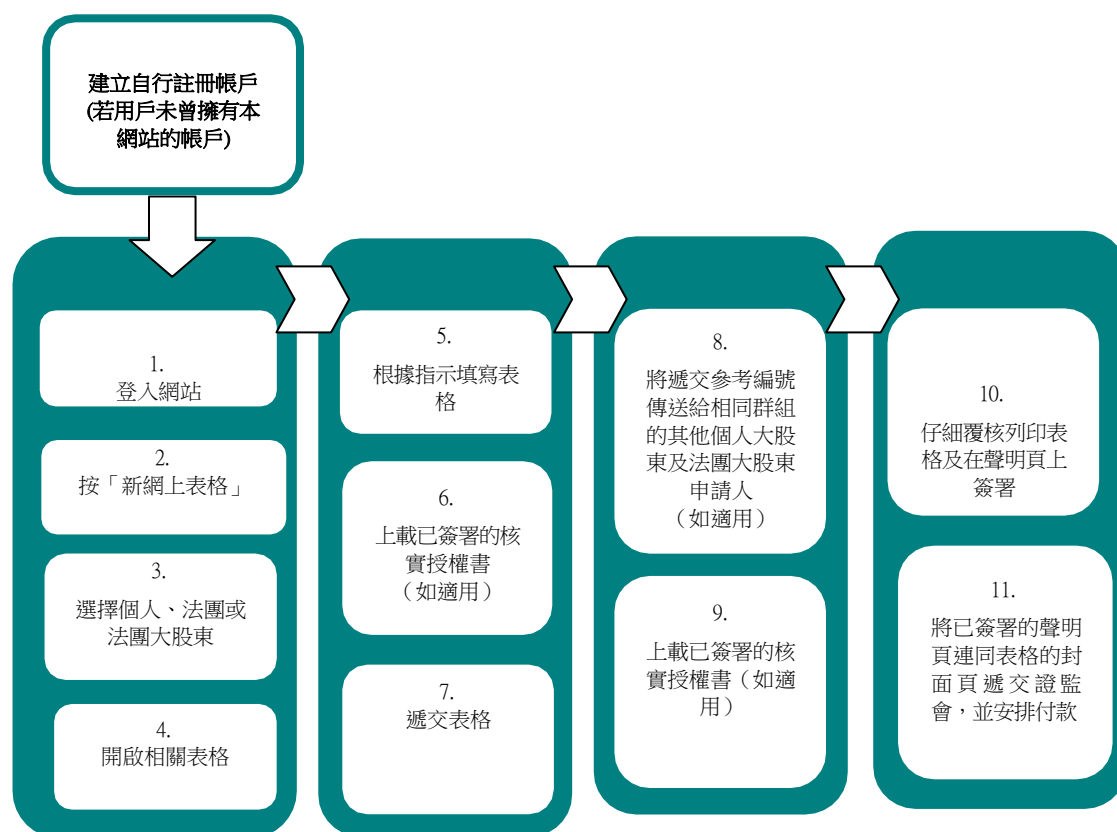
建立自行註冊帳戶
(若用戶未曾擁有本網站的帳戶)

1.
登入網站

2.
按「新網上表格」

3.
選擇個人、法團或法團大股東

4.
開啟相關表格

5.
根據指示填寫表格

6.
上載已簽署的核實授權書
（如適用）

7.
遞交表格

8.
將遞交參考編號傳送給相同群組的其他個人大股東及法團大股東申請人
（如適用）

9.
上載已簽署的核實授權書（如適用）

10.
仔細覆核列印表格及在聲明頁上簽署

11.
將已簽署的聲明頁連同表格的封面頁遞交證監會，並安排付款